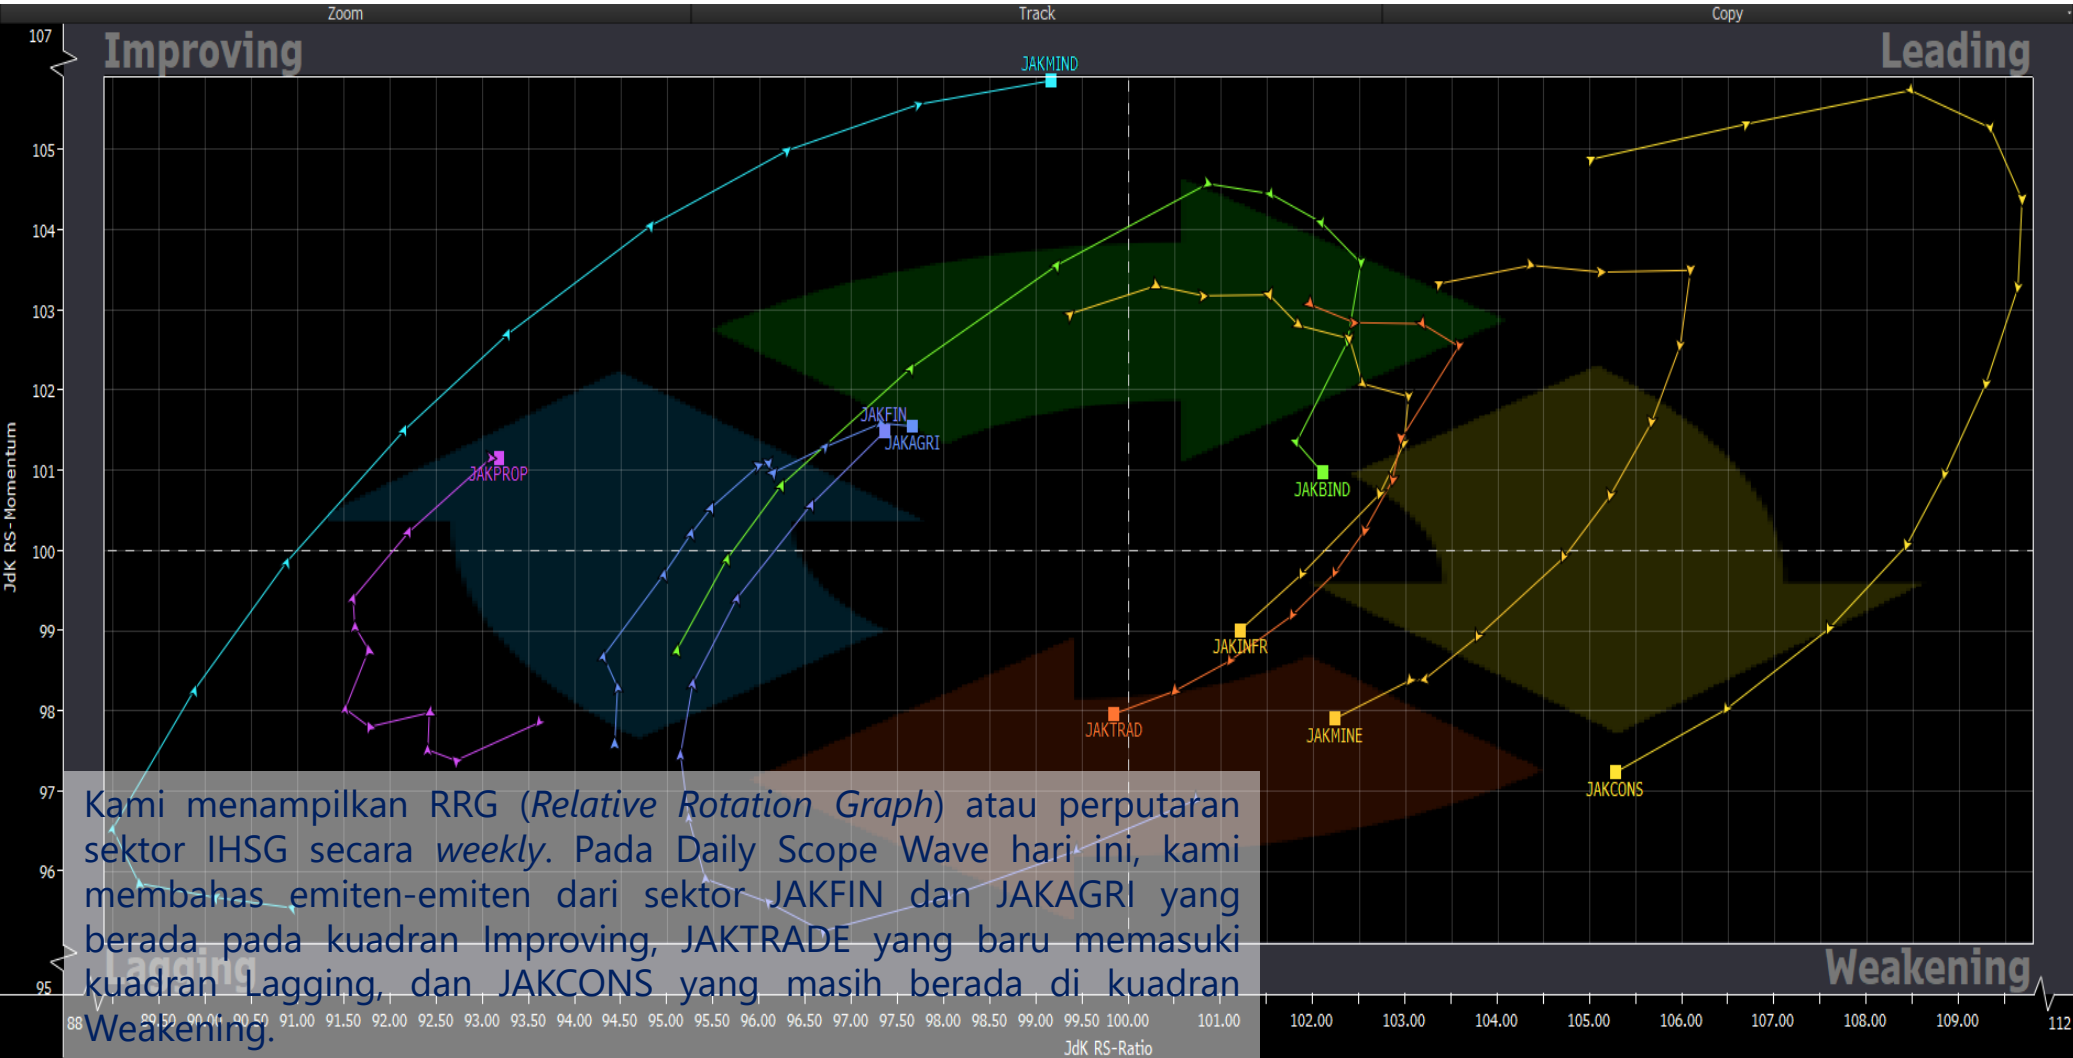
Zoom Track Copy

107
105
104
103
102
101
100
99
98
97
96
95

JdK RS-Momentum

Improving

Leading

JAKMIND

JAKFIN
JAKAGRI

JAKPROP

JAKBIND

JAKINFR

JAKTRAD

JAKMINE

JAKCONS

Lagging

Weakening

88 89.50 90.00 90.50 91.00 91.50 92.00 92.50 93.00 93.50 94.00 94.50 95.00 95.50 96.00 96.50 97.00 97.50 98.00 98.50 99.00 99.50 100.00 101.00 102.00 103.00 104.00 105.00 106.00 107.00 108.00 109.00 112

JdK RS-Ratio

Kami menampilkan RRG (*Relative Rotation Graph*) atau perputaran sektor IHSG secara *weekly*. Pada Daily Scope Wave hari ini, kami membahas emiten-emiten dari sektor JAKFIN dan JAKAGRI yang berada pada kuadran Improving, JAKTRADE yang baru memasuki kuadran Lagging, dan JAKCONS yang masih berada di kuadran Weakening.